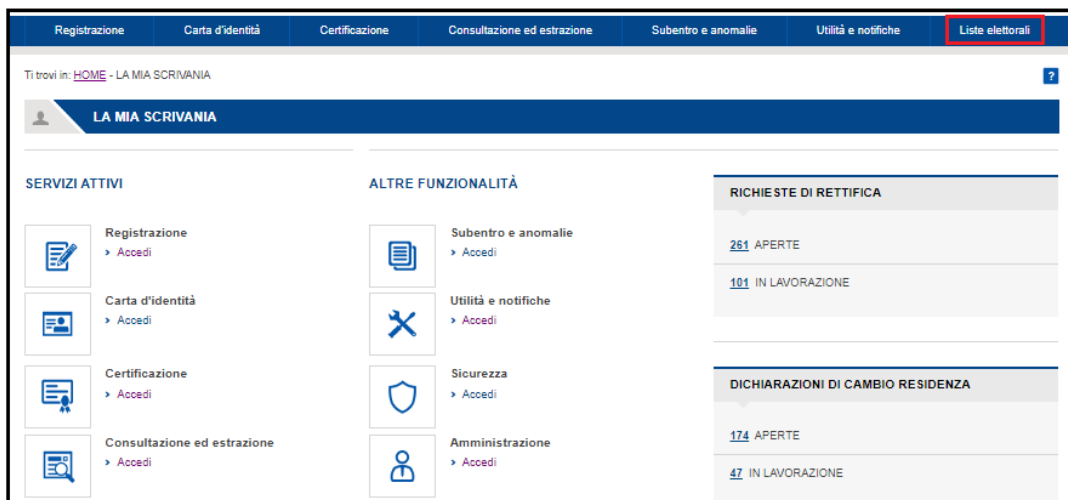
Registrazione | Carta d'identità | Certificazione | Consultazione ed estrazione | Subentro e anomalie | Utilità e notifiche | Liste elettorali

Ti trovi in: HOME - LA MIA SCRIVANIA

?

LA MIA SCRIVANIA

SERVIZI ATTIVI

Registrazione
› Accedi

Carta d'identità
› Accedi

Certificazione
› Accedi

Consultazione ed estrazione
› Accedi

ALTRE FUNZIONALITÀ

Subentro e anomalie
› Accedi

Utilità e notifiche
› Accedi

Sicurezza
› Accedi

Amministrazione
› Accedi

RICHIESTE DI RETTIFICA

261 APERTE

101 IN LAVORAZIONE

DICHIARAZIONI DI CAMBIO RESIDENZA

174 APERTE

47 IN LAVORAZIONE